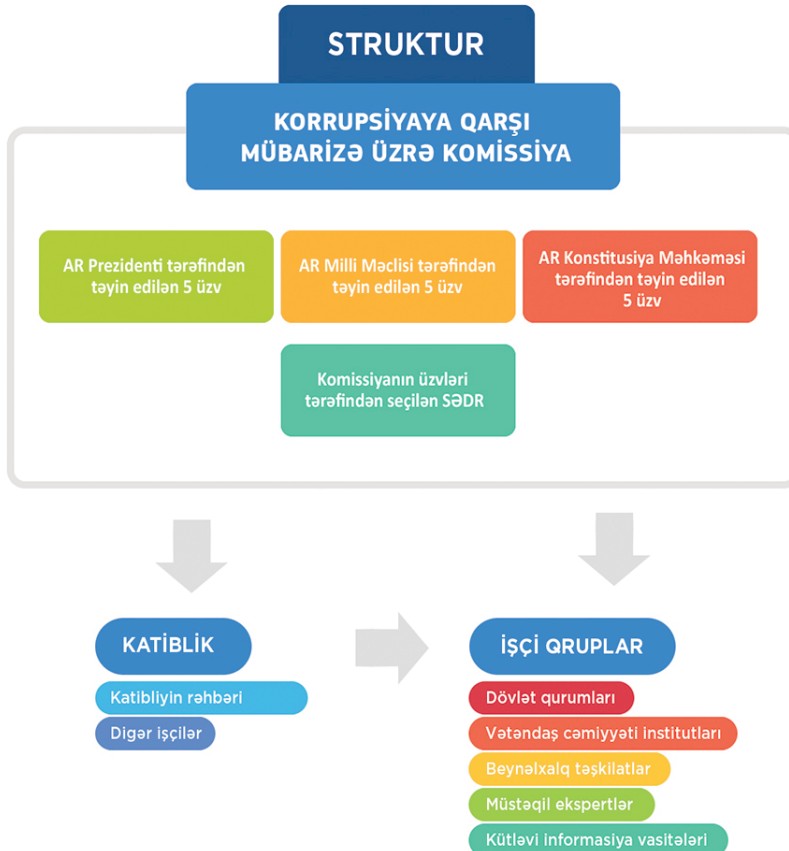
STRUKTUR

KORRUPSİYAYA QARŞI MÜBARİZƏ ÜZRƏ KOMİSSİYA

AR Prezidenti tərəfindən təyin edilən 5 üzv

AR Milli Məclisi tərəfindən təyin edilən 5 üzv

AR Konstitusiya Məhkəməsi tərəfindən təyin edilən 5 üzv

Komissiyanın üzvləri tərəfindən seçilən SƏDR

KATİBLİK

Katibliyin rəhbəri

Digər işçilər

İŞÇİ QRUPLAR

Dövlət qurumları

Vətəndaş cəmiyyəti institutları

Beynəlxalq təşkilatlar

Müstəqil ekspertlər

Kütləvi informasiya vasitələri